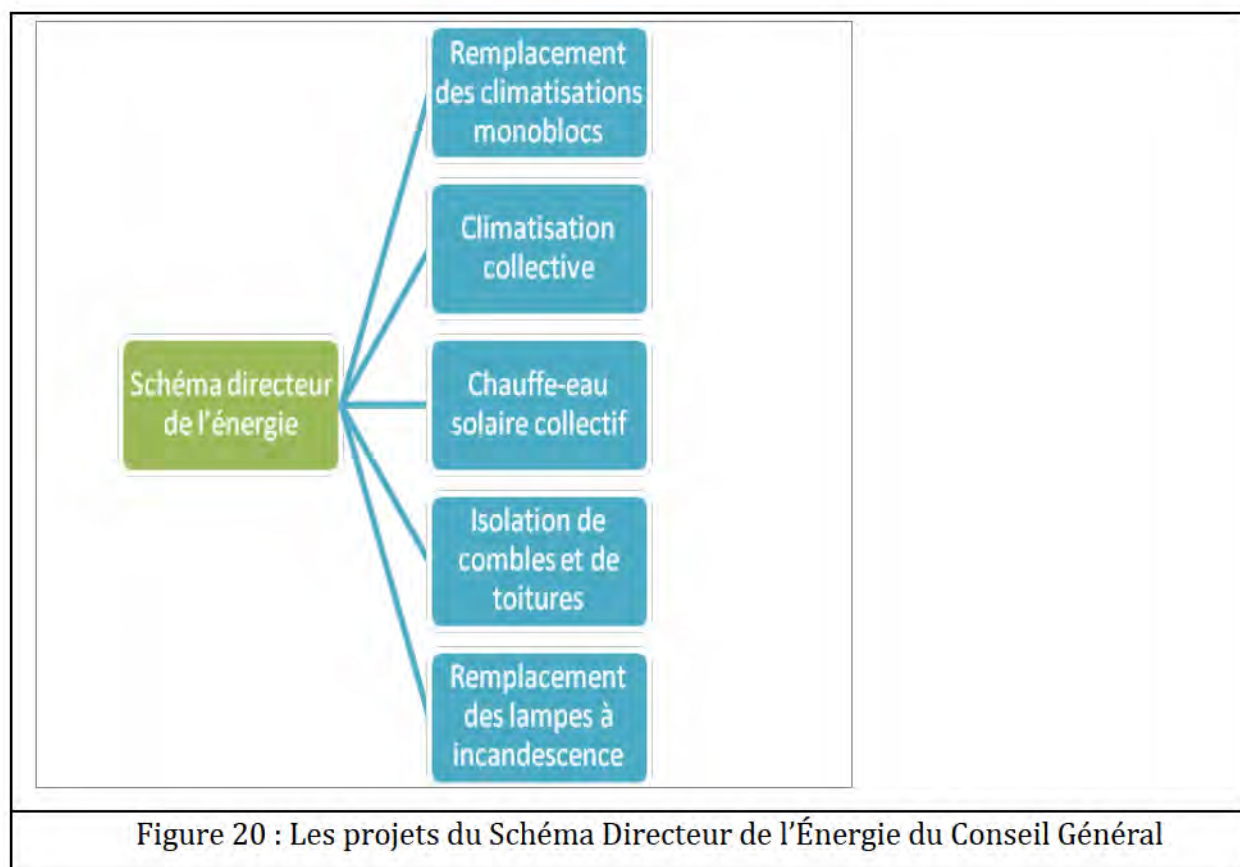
Schéma directeur de l'énergie

Remplacement des climatisations monoblocs

Climatisation collective

Chauffe-eau solaire collectif

Isolation de combles et de toitures

Remplacement des lampes à incandescence

Figure 20 : Les projets du Schéma Directeur de l'Énergie du Conseil Général